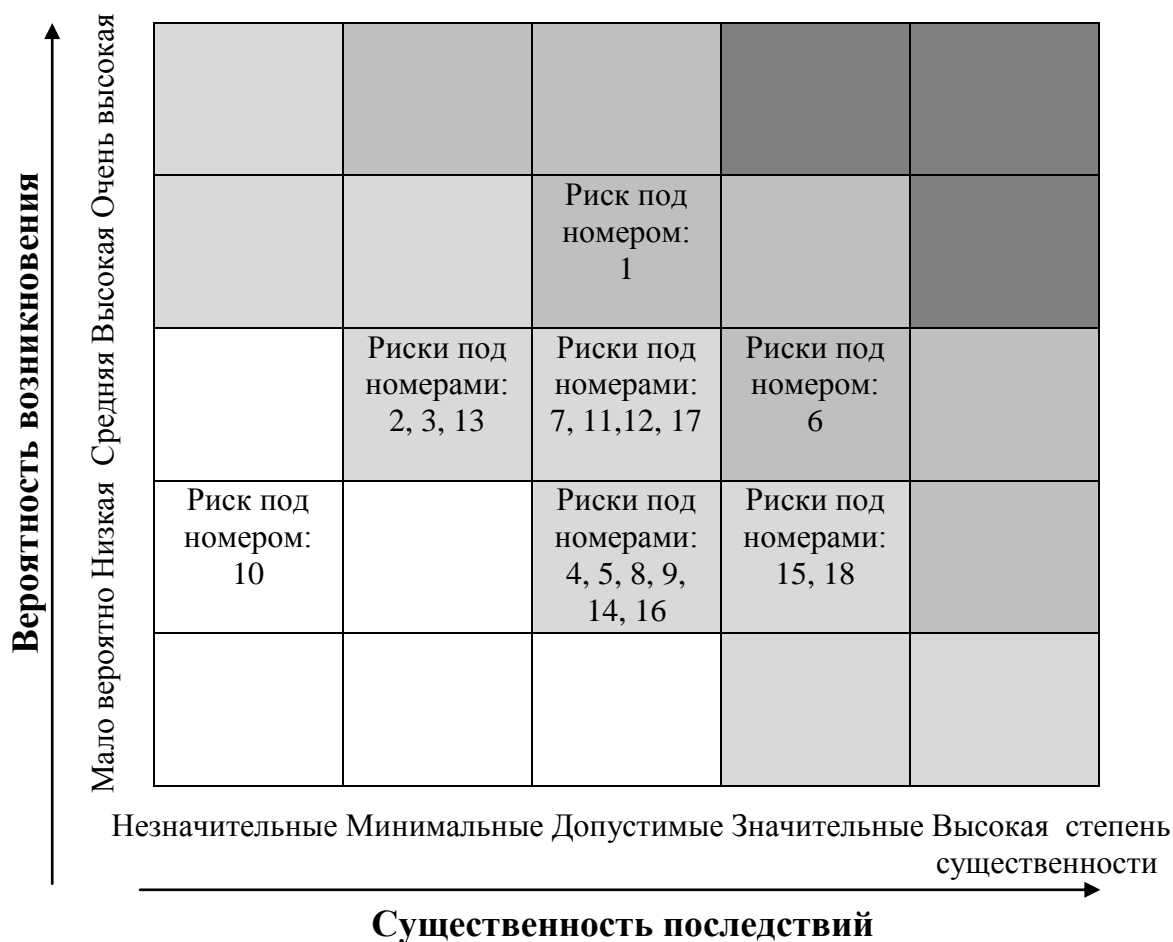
Вероятность возникновения

Мало вероятно Низкая Средняя Высокая Очень высокая

| | | | | |
|---|---|---|---|---|
| | | | | |
| | | Риск под номером: 1 | | |
| | Риски под номерами: 2, 3, 13 | Риски под номерами: 7, 11,12, 17 | Риски под номером: 6 | |
| Риск под номером: 10 | | Риски под номерами: 4, 5, 8, 9, 14, 16 | Риски под номерами: 15, 18 | |
| | | | | |

Незначительные Минимальные Допустимые Значительные Высокая степень существенности

Существенность последствий